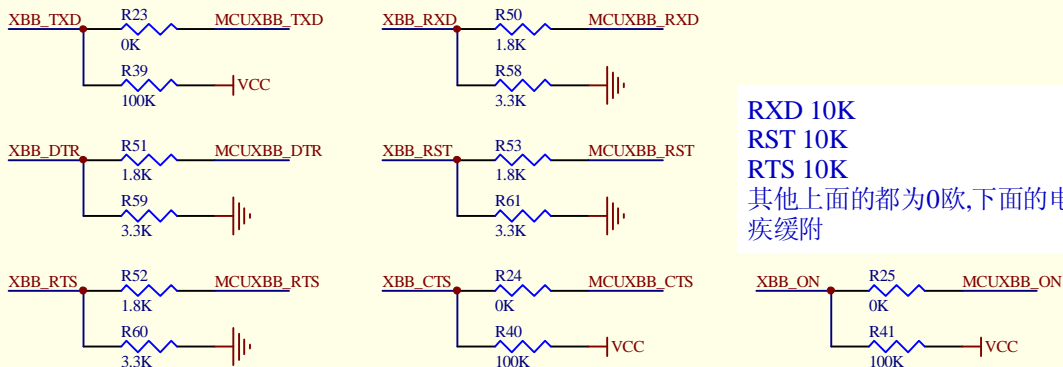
XBB_TXD
R23
0K
MCUXBB_TXD
R39
100K
VCC

XBB_RXD
R50
1.8K
MCUXBB_RXD
R58
3.3K

XBB_DTR
R51
1.8K
MCUXBB_DTR
R59
3.3K

XBB_RST
R53
1.8K
MCUXBB_RST
R61
3.3K

RXD 10K
RST 10K
RTS 10K
其他上面的都为0欧,下面的电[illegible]
疾缓附

XBB_RTS
R52
1.8K
MCUXBB_RTS
R60
3.3K

XBB_CTS
R24
0K
MCUXBB_CTS
R40
100K
VCC

XBB_ON
R25
0K
MCUXBB_ON
R41
100K
VCC